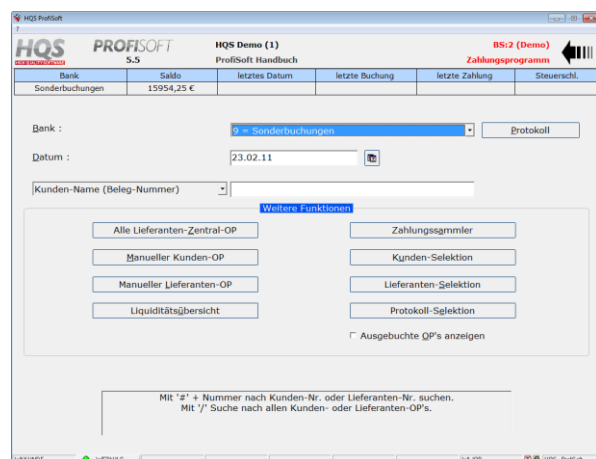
HQS ProfiSoft
?

HQS PROFISOFT 5.5
HQS Demo (1)
ProfiSoft Handbuch
BS:2 (Demo)
Zahlungsprogramm

| Bank | Saldo | letztes Datum | letzte Buchung | letzte Zahlung | Steuerschl. |
|---|---|---|---|---|---|
| Sonderbuchungen | 15954,25 € | | | | |

Bank : 9 = Sonderbuchungen
Protokoll

Datum : 23.02.11

Kunden-Name (Beleg-Nummer)

Weitere Funktionen

Alle Lieferanten-Zentral-OP
Zahlungssammler
Manueller Kunden-OP
Kunden-Selektion
Manueller Lieferanten-OP
Lieferanten-Selektion
Liquiditätsübersicht
Protokoll-Selektion
Ausgebuchte OP's anzeigen

Mit '#' + Nummer nach Kunden-Nr. oder Lieferanten-Nr. suchen.
Mit '/' Suche nach allen Kunden- oder Lieferanten-OP's.

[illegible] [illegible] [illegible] HQS ProfiSoft